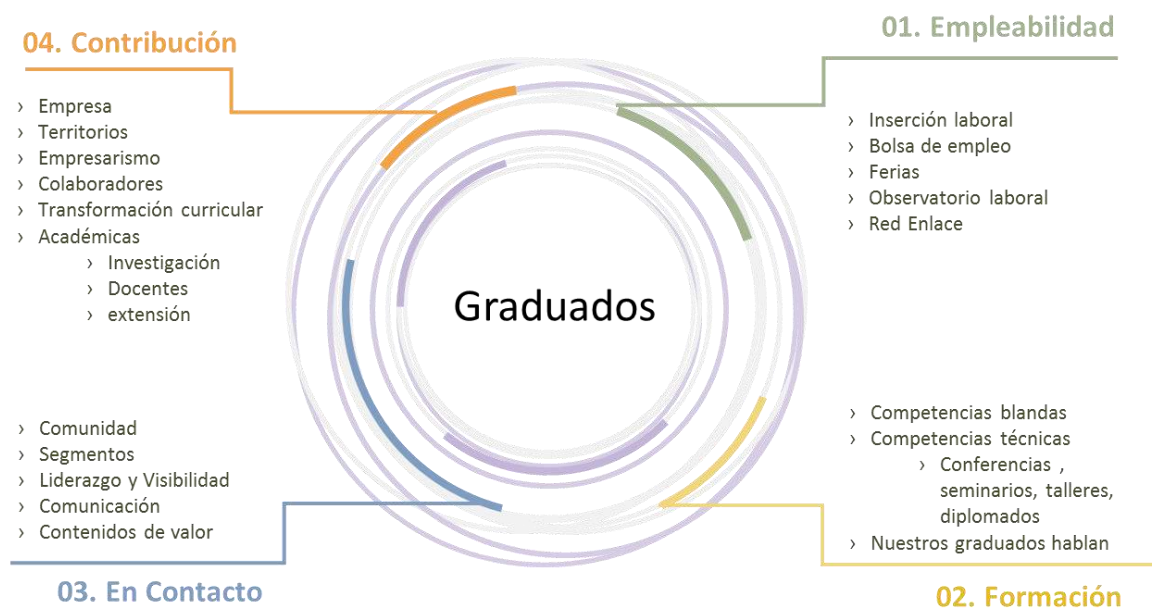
04. Contribución

› Empresa
› Territorios
› Empresarismo
› Colaboradores
› Transformación curricular
› Académicas
› Investigación
› Docentes
› extensión

01. Empleabilidad

› Inserción laboral
› Bolsa de empleo
› Ferias
› Observatorio laboral
› Red Enlace

Graduados

› Comunidad
› Segmentos
› Liderazgo y Visibilidad
› Comunicación
› Contenidos de valor

03. En Contacto

› Competencias blandas
› Competencias técnicas
› Conferencias , seminarios, talleres, diplomados
› Nuestros graduados hablan

02. Formación